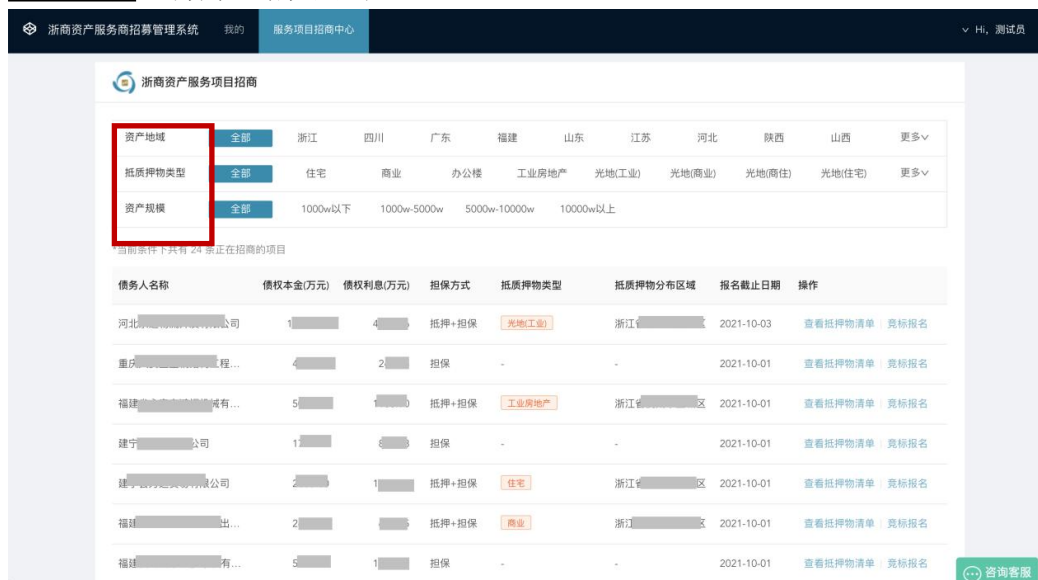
浙商资产服务商招募管理系统 我的 服务项目招商中心 Hi, 测试员

浙商资产服务项目招商

资产地域 全部 浙江 四川 广东 福建 山东 江苏 河北 陕西 山西 更多

抵质押物类型 全部 住宅 商业 办公楼 工业房地产 光地(工业) 光地(商业) 光地(商住) 光地(住宅) 更多

资产规模 全部 1000w以下 1000w-5000w 5000w-10000w 10000w以上

当前条件下共有 24 条正在招商的项目

| 债务人名称 | 债权本金(万元) | 债权利息(万元) | 担保方式 | 抵质押物类型 | 抵质押物分布区域 | 报名截止日期 | 操作 |
|---|---|---|---|---|---|---|---|
| 河北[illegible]公司 | 1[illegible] | 4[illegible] | 抵押+担保 | 光地(工业) | 浙江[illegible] | 2021-10-03 | 查看抵押物清单 竞标报名 |
| 重庆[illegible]程... | 4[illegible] | 2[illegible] | 担保 | - | - | 2021-10-01 | 查看抵押物清单 竞标报名 |
| 福建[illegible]有... | 5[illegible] | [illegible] | 抵押+担保 | 工业房地产 | 浙江省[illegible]区 | 2021-10-01 | 查看抵押物清单 竞标报名 |
| 建宁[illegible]公司 | 1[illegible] | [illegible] | 担保 | - | - | 2021-10-01 | 查看抵押物清单 竞标报名 |
| 建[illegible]公司 | 2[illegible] | 1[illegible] | 抵押+担保 | 住宅 | 浙江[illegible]区 | 2021-10-01 | 查看抵押物清单 竞标报名 |
| 福建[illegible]出... | 2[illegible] | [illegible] | 抵押+担保 | 商业 | 浙江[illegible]区 | 2021-10-01 | 查看抵押物清单 竞标报名 |
| 福建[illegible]有... | 5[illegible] | 1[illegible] | 担保 | - | - | 2021-10-01 | 查看抵押物清单 竞标报名 |

咨询客服